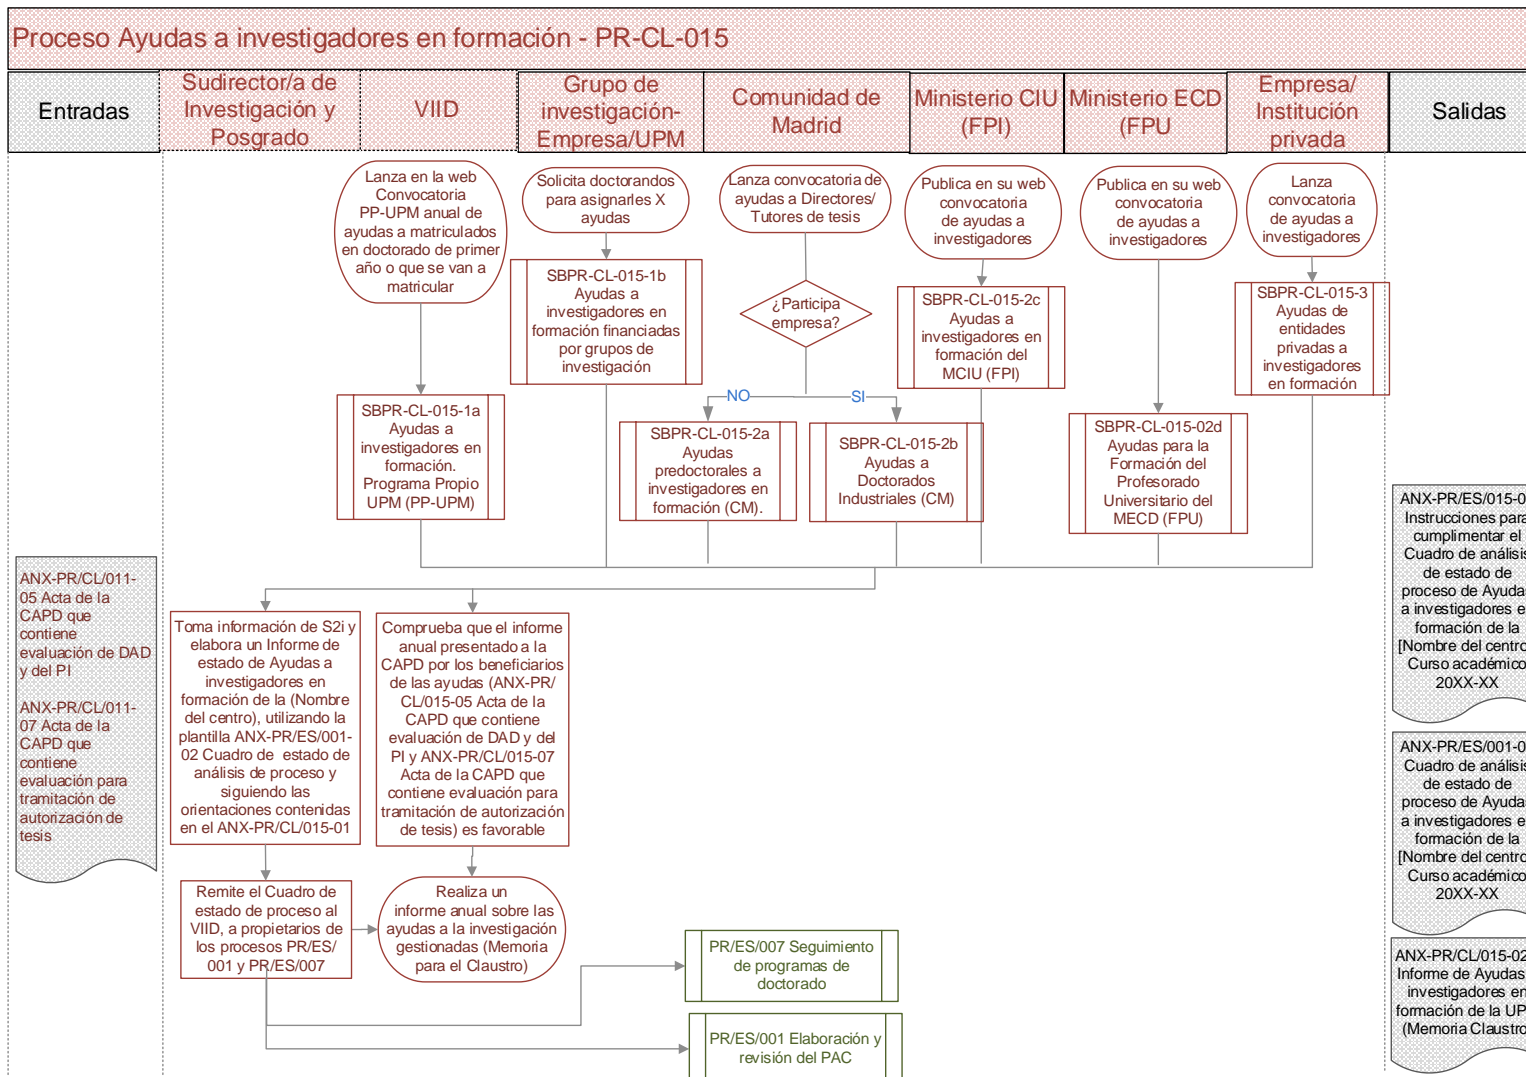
Proceso Ayudas a investigadores en formación - PR-CL-015

| Entradas | Sudirector/a de Investigación y Posgrado | VIID | Grupo de investigación-Empresa/UPM | Comunidad de Madrid | Ministerio CIU (FPI) | Ministerio ECD (FPU | Empresa/ Institución privada | Salidas |
|---|---|---|---|---|---|---|---|---|

Lanza en la web Convocatoria PP-UPM anual de ayudas a matriculados en doctorado de primer año o que se van a matricular

SBPR-CL-015-1a Ayudas a investigadores en formación. Programa Propio UPM (PP-UPM)

Solicita doctorandos para asignarles X ayudas

SBPR-CL-015-1b Ayudas a investigadores en formación financiadas por grupos de investigación

Lanza convocatoria de ayudas a Directores/ Tutores de tesis

¿Participa empresa?

NO

SI

SBPR-CL-015-2a Ayudas predoctorales a investigadores en formación (CM).

SBPR-CL-015-2b Ayudas a Doctorados Industriales (CM)

Publica en su web convocatoria de ayudas a investigadores

SBPR-CL-015-2c Ayudas a investigadores en formación del MCIU (FPI)

Publica en su web convocatoria de ayudas a investigadores

SBPR-CL-015-02d Ayudas para la Formación del Profesorado Universitario del MECD (FPU)

Lanza convocatoria de ayudas a investigadores

SBPR-CL-015-3 Ayudas de entidades privadas a investigadores en formación

ANX-PR/CL/011-05 Acta de la CAPD que contiene evaluación de DAD y del PI

ANX-PR/CL/011-07 Acta de la CAPD que contiene evaluación para tramitación de autorización de tesis

Toma información de S2i y elabora un Informe de estado de Ayudas a investigadores en formación de la (Nombre del centro), utilizando la plantilla ANX-PR/ES/001-02 Cuadro de estado de análisis de proceso y siguiendo las orientaciones contenidas en el ANX-PR/CL/015-01

Comprueba que el informe anual presentado a la CAPD por los beneficiarios de las ayudas (ANX-PR/ CL/015-05 Acta de la CAPD que contiene evaluación de DAD y del PI y ANX-PR/CL/015-07 Acta de la CAPD que contiene evaluación para tramitación de autorización de tesis) es favorable

Remite el Cuadro de estado de proceso al VIID, a propietarios de los procesos PR/ES/ 001 y PR/ES/007

Realiza un informe anual sobre las ayudas a la investigación gestionadas (Memoria para el Claustro)

PR/ES/007 Seguimiento de programas de doctorado

PR/ES/001 Elaboración y revisión del PAC

ANX-PR/ES/015-0 Instrucciones para cumplimentar el Cuadro de análisis de estado de proceso de Ayuda a investigadores e formación de la [Nombre del centro Curso académico 20XX-XX

ANX-PR/ES/001-0 Cuadro de análisis de estado de proceso de Ayuda a investigadores e formación de la [Nombre del centro Curso académico 20XX-XX

ANX-PR/CL/015-02 Informe de Ayudas investigadores en formación de la UP (Memoria Claustro